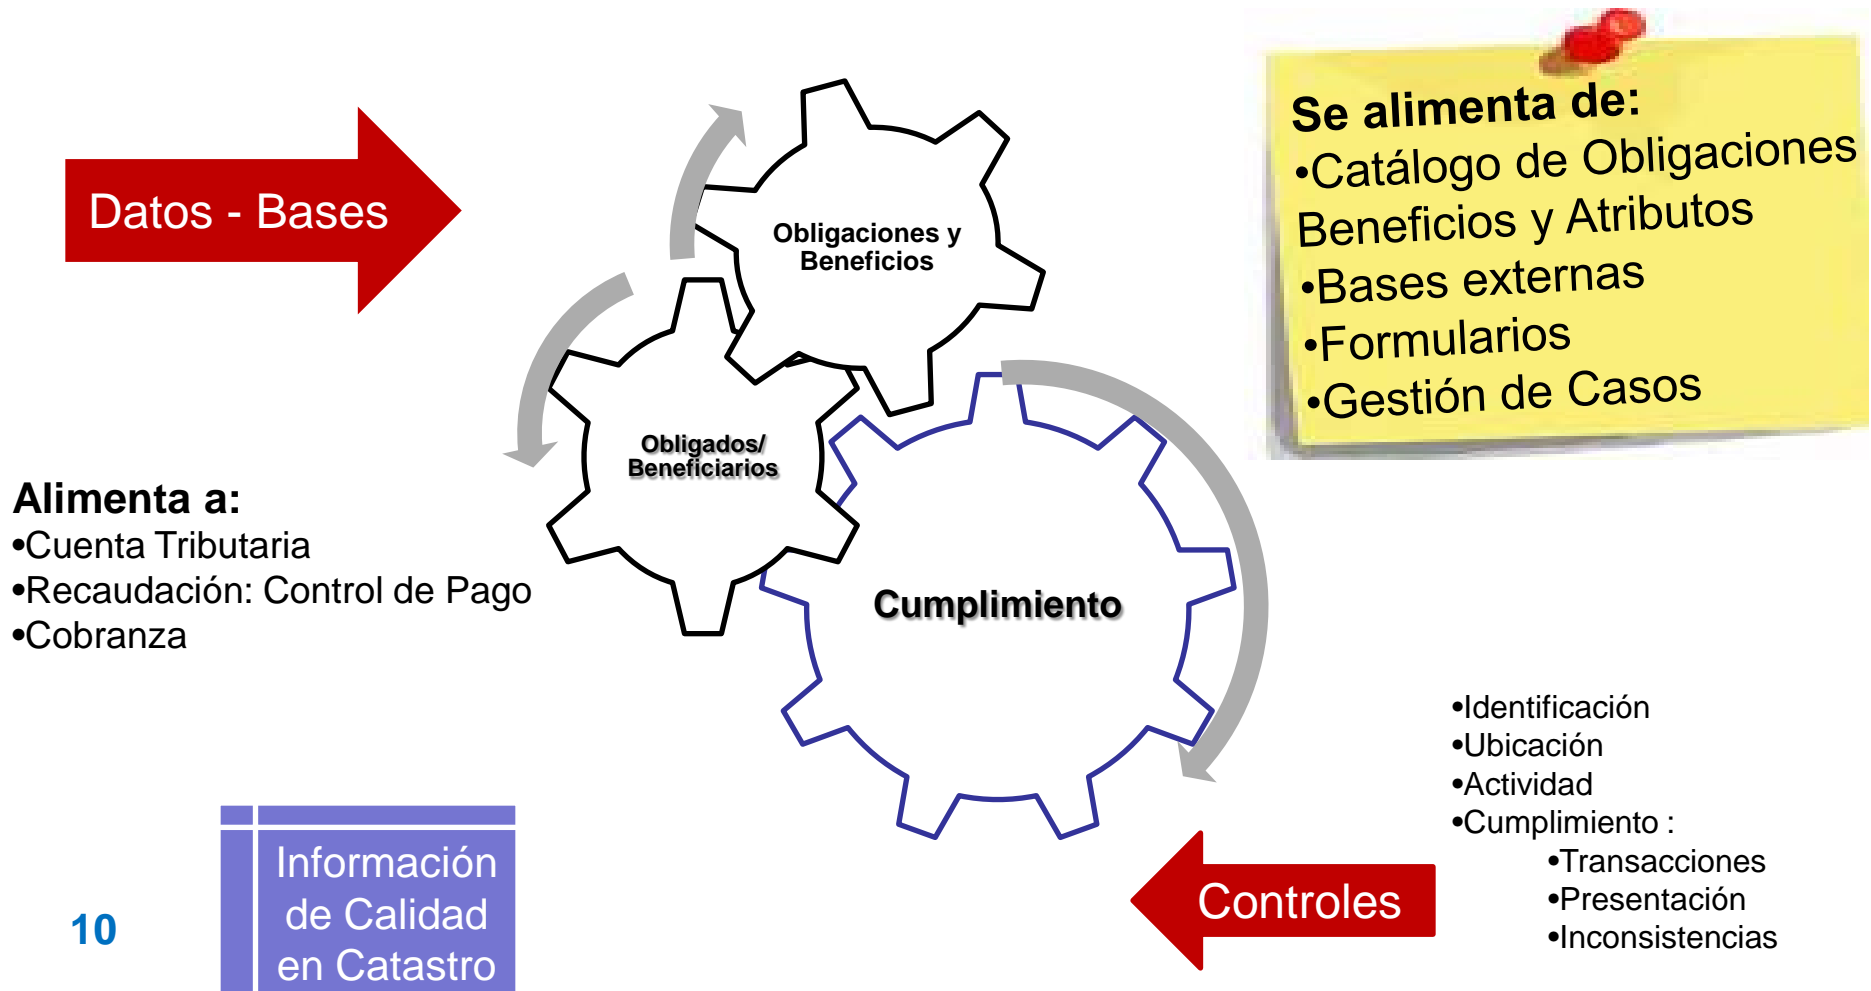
Datos - Bases

Obligaciones y Beneficios

Obligados/ Beneficiarios

Cumplimiento

Se alimenta de:
•Catálogo de Obligaciones Beneficios y Atributos
•Bases externas
•Formularios
•Gestión de Casos

Alimenta a:
•Cuenta Tributaria
•Recaudación: Control de Pago
•Cobranza

•Identificación
•Ubicación
•Actividad
•Cumplimiento :
•Transacciones
•Presentación
•Inconsistencias

Controles

10

Información de Calidad en Catastro